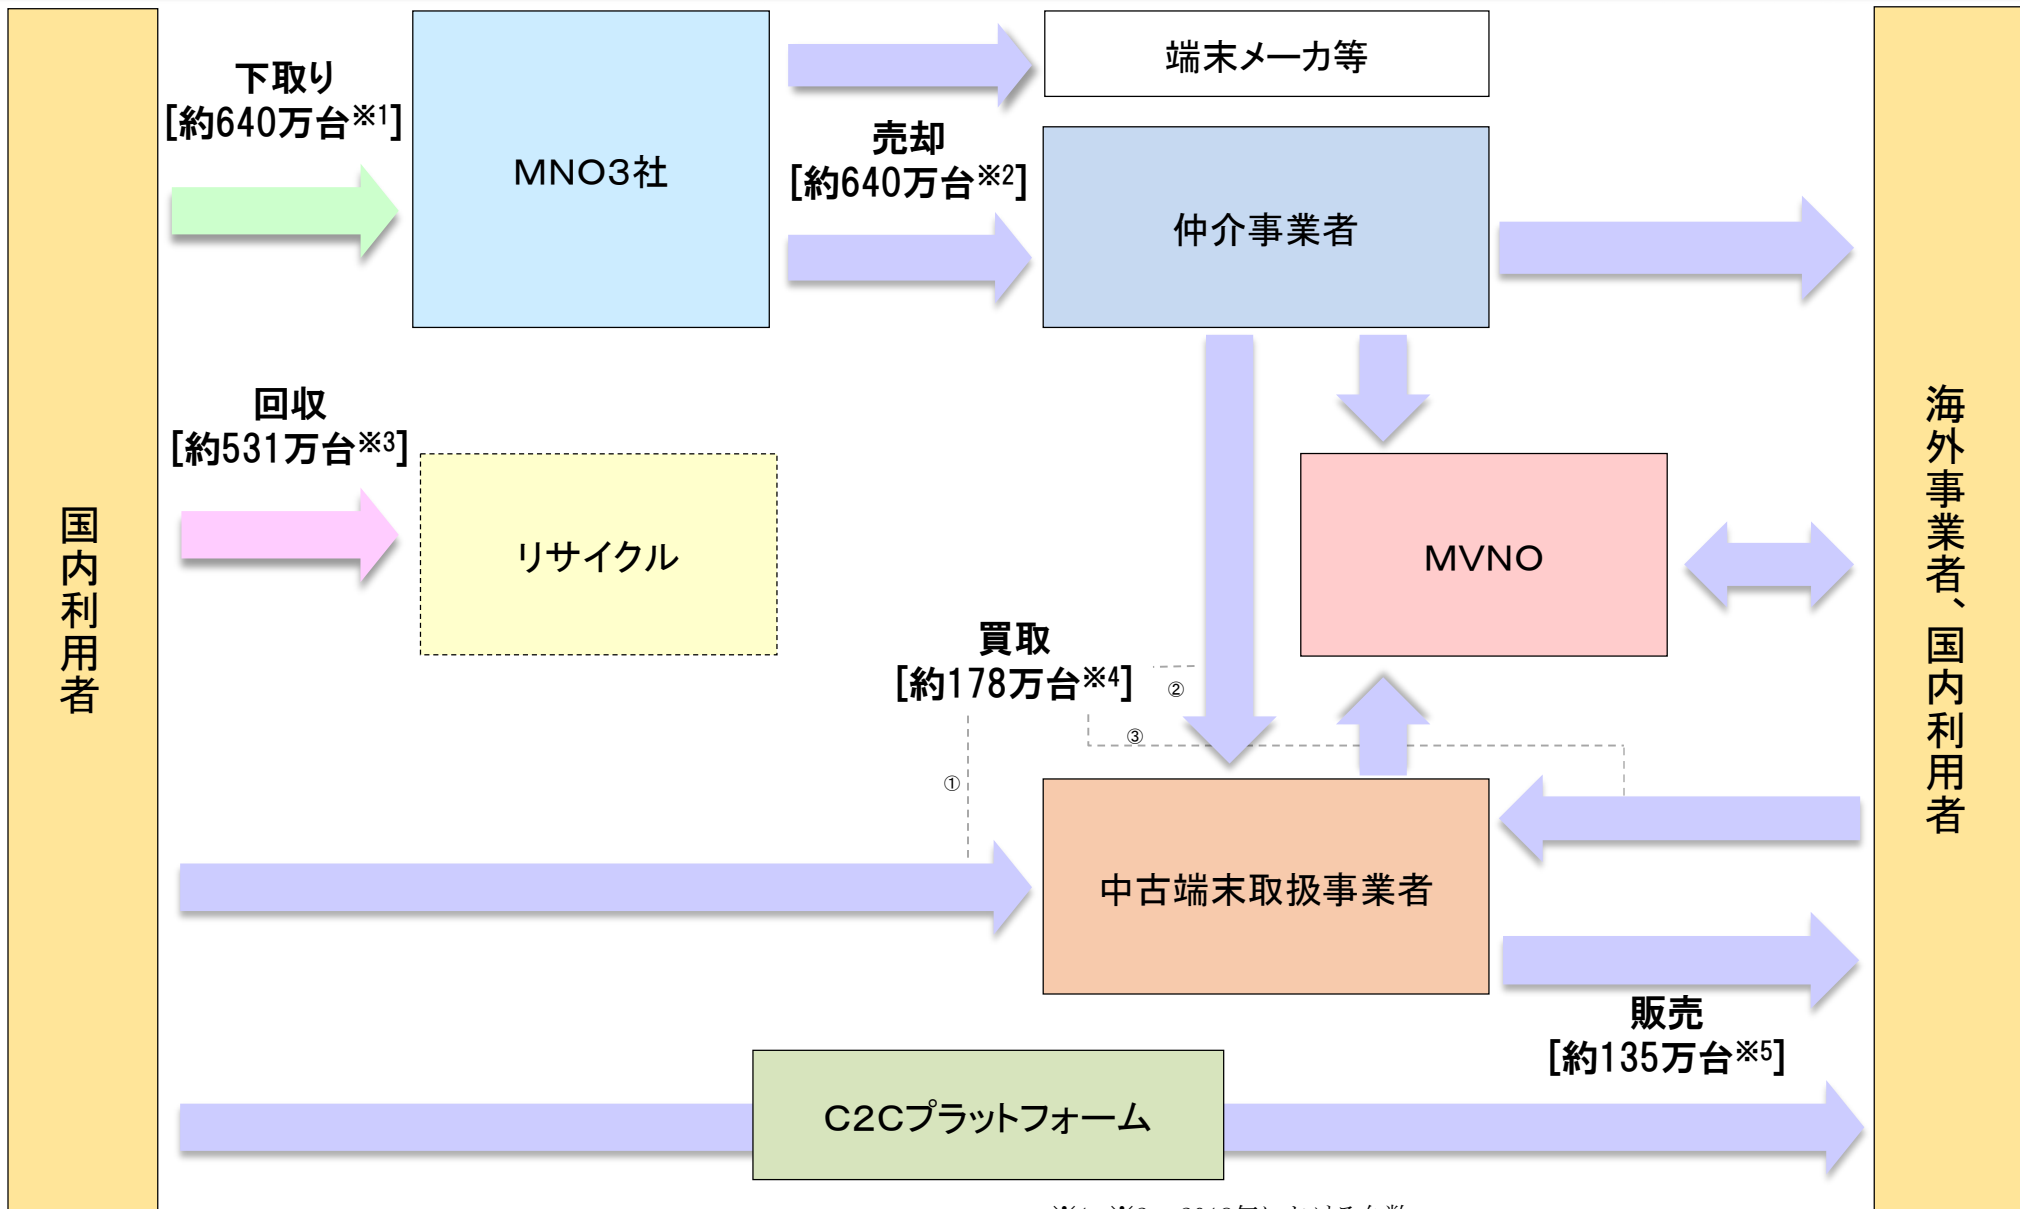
国内利用者

下取り
[約640万台※1]

MNO3社

端末メーカ等

売却
[約640万台※2]

仲介事業者

海外事業者、国内利用者

回収
[約531万台※3]

リサイクル

MVNO

買取
[約178万台※4]

②

③

①

中古端末取扱事業者

販売
[約135万台※5]

C2Cプラットフォーム

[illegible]